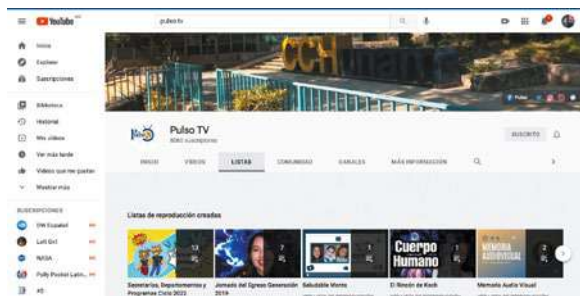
YouTube
pulso tv
Inicio
Explorar
Suscripciones
Biblioteca
Historial
Mis videos
Ver más tarde
Videos que me gustan
Mostrar más
SUSCRIPCIONES
DW Español
Lofi Girl
NASA
Polly Pocket Latin...
CCH
Pulso TV
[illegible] suscriptores
SUSCRITO
INICIO
VIDEOS
LISTAS
COMUNIDAD
CANALES
MÁS INFORMACIÓN
Listas de reproducción creadas
13
7
1
1
Cuerpo Humano
MEMORIA AUDIOVISUAL
Semestrales, Departamentos y Programas Ciclo 2022
Jornada del Egreso Generación 2019
Saludable Mente
El Rincón de Koch
Memoria Audio Visual